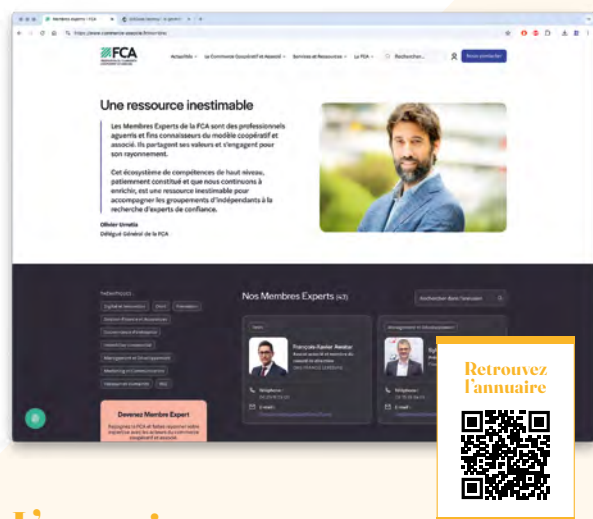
Membres Experts | FCA

https://www.commerce-associe.fr/membres

FCA

Actualités Le Commerce Coopératif et Associé Services et Ressources La FCA Rechercher... Nous contacter

Une ressource inestimable

Les Membres Experts de la FCA sont des professionnels aguerris et fins connaisseurs du modèle coopératif et associé. Ils partagent ses valeurs et s'engagent pour son rayonnement.

Cet écosystème de compétences de haut niveau, patiemment constitué et que nous continuons à enrichir, est une ressource inestimable pour accompagner les groupements d'indépendants à la recherche d'experts de confiance.

Olivier Urrutia
Délégué Général de la FCA

THÉMATIQUES

Nos Membres Experts (43)

Recherche dans l'annuaire

François-Xavier Reidor

Téléphone :

E-mail :

Téléphone :

E-mail :

Devenez Membre Expert

Retrouvez l'annuaire